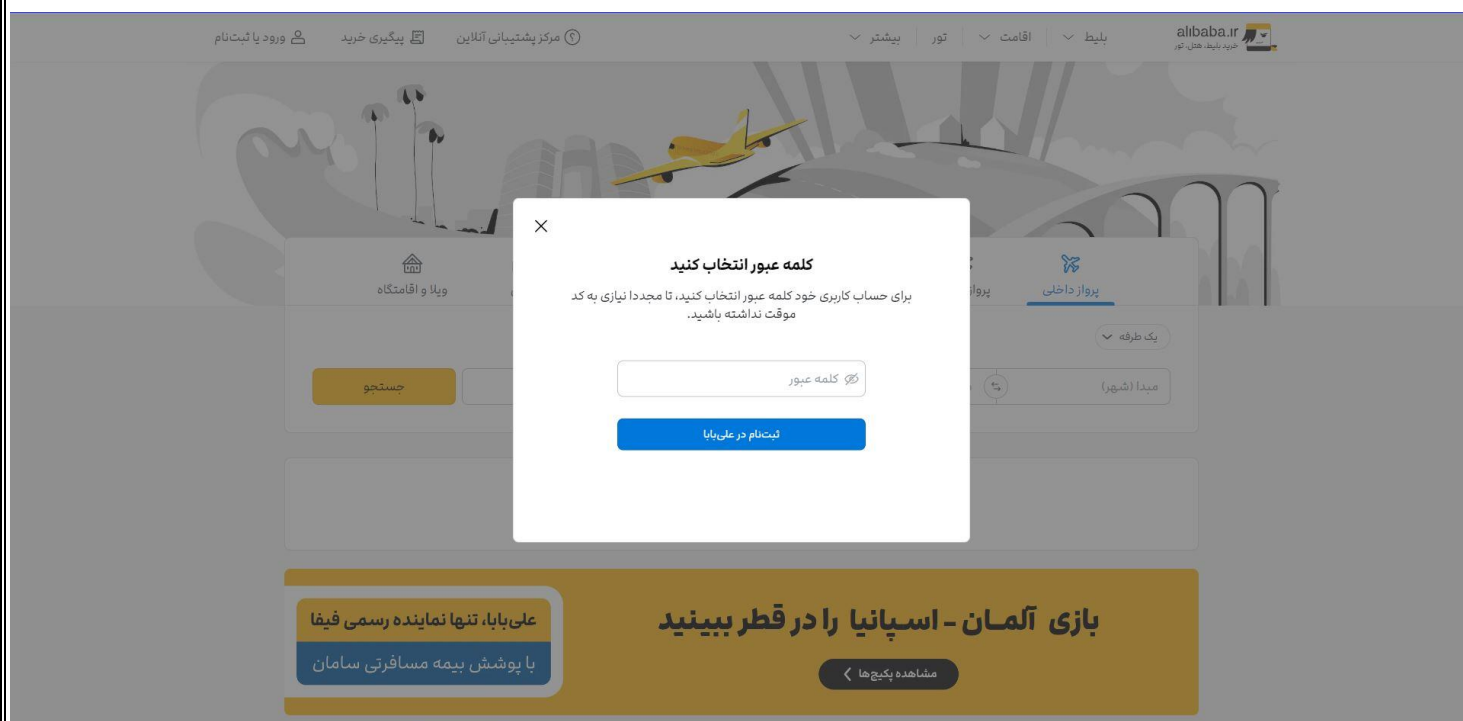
alibaba.ir
خرید بلیط، هتل، تور
بلیط
اقامت
تور
بیشتر
مرکز پشتیبانی آنلاین
پیگیری خرید
ورود یا ثبت‌نام

پرواز داخلی
پروا
ویلا و اقامتگاه
یک طرفه
مبدا (شهر)
جستجو

کلمه عبور انتخاب کنید
برای حساب کاربری خود کلمه عبور انتخاب کنید، تا مجددا نیازی به کد موقت نداشته باشید.
کلمه عبور
ثبت‌نام در علی‌بابا

بازی آلمان - اسپانیا را در قطر ببینید
مشاهده پکیج‌ها
علی‌بابا، تنها نماینده رسمی فیفا
با پوشش بیمه مسافرتی سامان